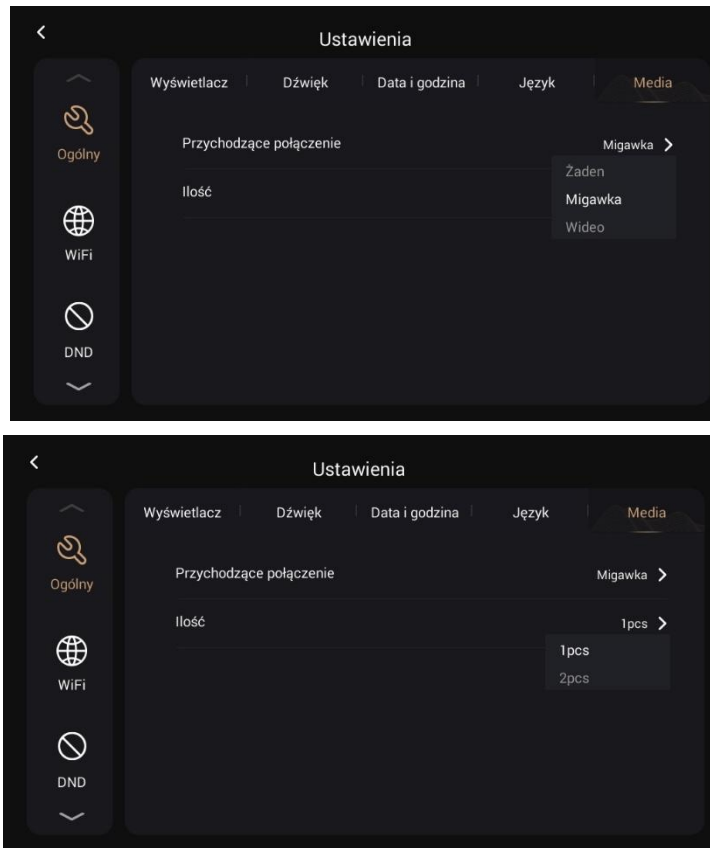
Ustawienia

Ogólny

WiFi

DND

Wyświetlacz | Dźwięk | Data i godzina | Język | Media

Przychodzące połączenie

Migawka

Ilość

Żaden
Migawka
Wideo

Ustawienia

Ogólny

WiFi

DND

Wyświetlacz | Dźwięk | Data i godzina | Język | Media

Przychodzące połączenie

Migawka

Ilość

1pcs

1pcs
2pcs